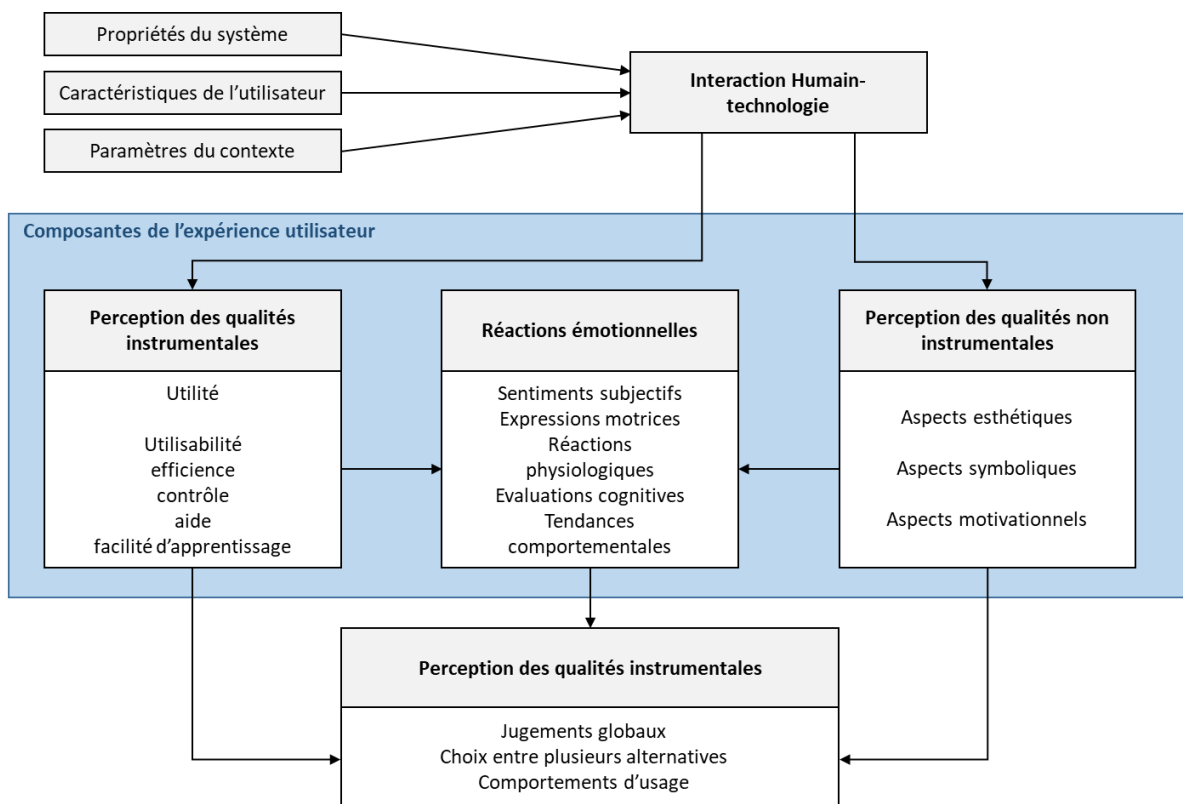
Propriétés du système

Caractéristiques de l'utilisateur

Paramètres du contexte

Interaction Humain-technologie

Composantes de l'expérience utilisateur

Perception des qualités instrumentales

Utilité

Utilisabilité
efficience
contrôle
aide
facilité d'apprentissage

Réactions émotionnelles

Sentiments subjectifs
Expressions motrices
Réactions physiologiques
Evaluations cognitives
Tendances comportementales

Perception des qualités non instrumentales

Aspects esthétiques

Aspects symboliques

Aspects motivationnels

Perception des qualités instrumentales

Jugements globaux
Choix entre plusieurs alternatives
Comportements d'usage